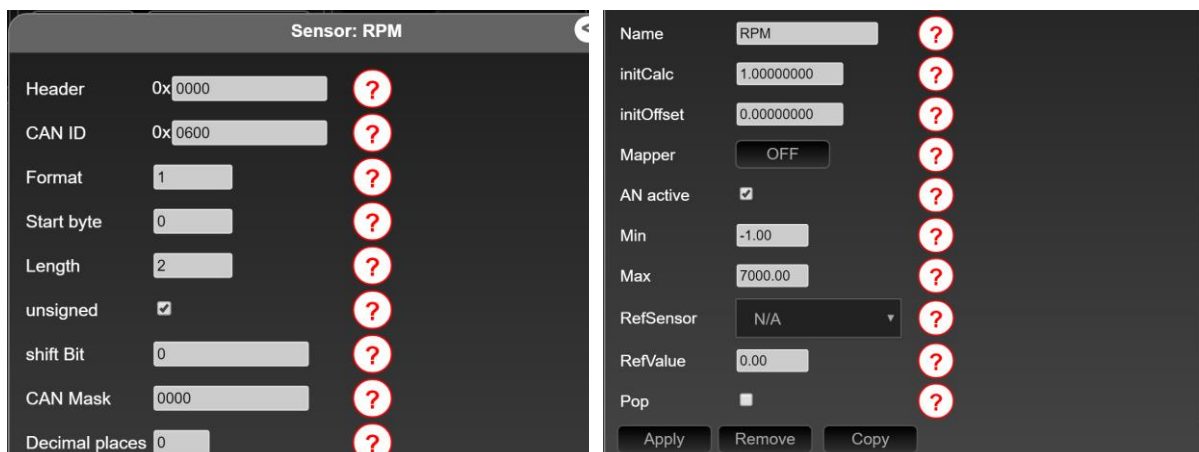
Sensor: RPM

Header 0x 0000 ?

CAN ID 0x 0600 ?

Format 1 ?

Start byte 0 ?

Length 2 ?

unsigned ☑ ?

shift Bit 0 ?

CAN Mask 0000 ?

Decimal places 0 ?

Name RPM ?

initCalc 1.00000000 ?

initOffset 0.00000000 ?

Mapper OFF ?

AN active ☑ ?

Min -1.00 ?

Max 7000.00 ?

RefSensor N/A ?

RefValue 0.00 ?

Pop ☐ ?

Apply Remove Copy